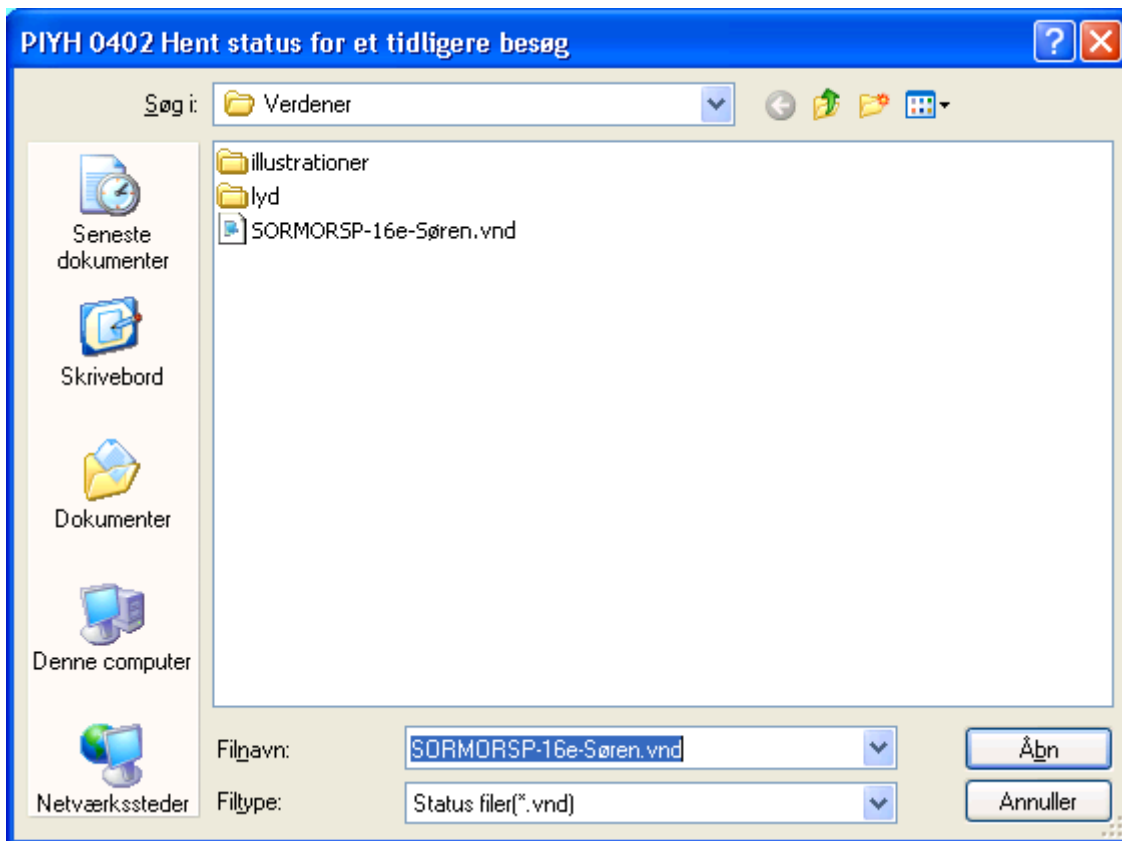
PIYH 0402 Hent status for et tidligere besøg

Søg i: Verdener

Seneste dokumenter

Skrivebord

Dokumenter

Denne computer

Netværkssteder

illustrationer

lyd

SORMORSP-16e-Søren.vnd

Filnavn: SORMORSP-16e-Søren.vnd

Filtype: Status filer(*.vnd)

Åbn

Annuller